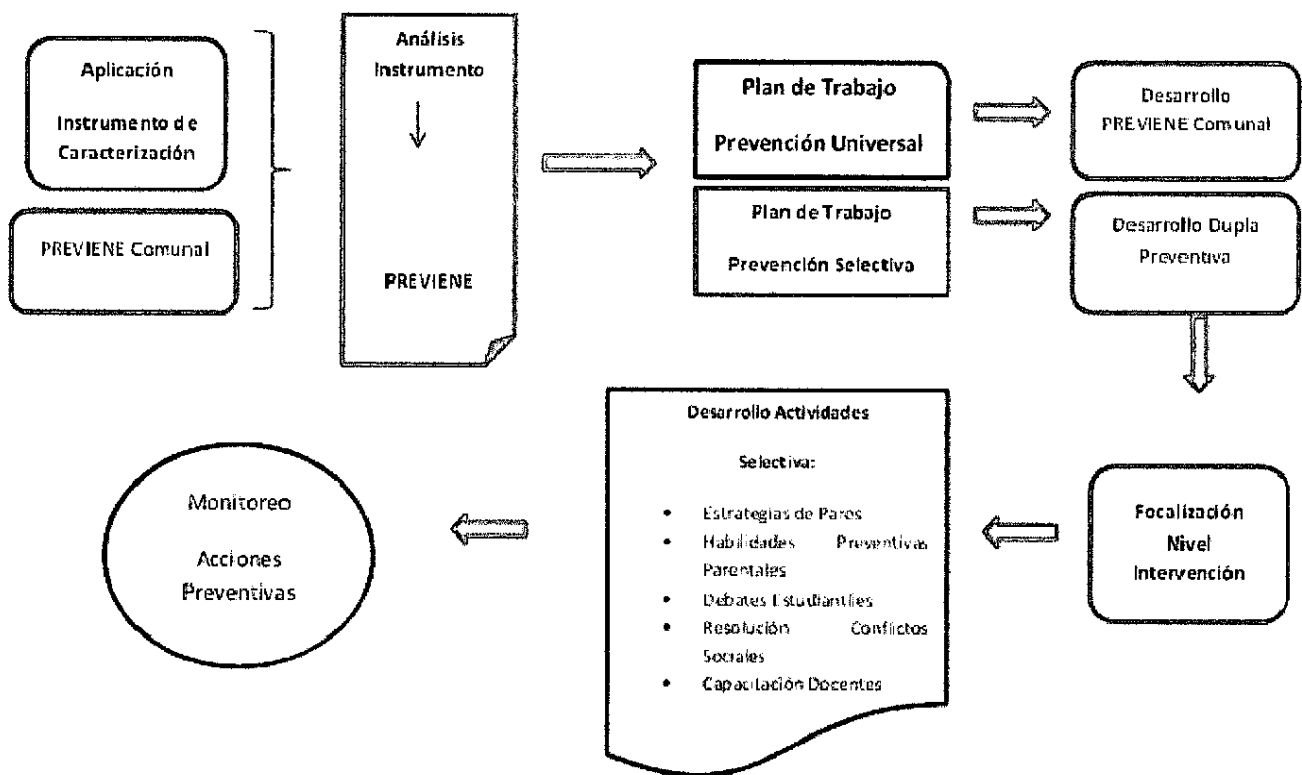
Aplicación

Instrumento de Caracterización

PREVIENE Comunal

Análisis Instrumento

PREVIENE

Plan de Trabajo

Prevención Universal

Plan de Trabajo

Prevención Selectiva

Desarrollo PREVIENE Comunal

Desarrollo Dupla Preventiva

Focalización Nivel Intervención

Desarrollo Actividades

Selectiva:

- Estrategias de Pares
- Habilidades Preventivas Parentales
- Debates Estudiantiles
- Resolución Conflictos Sociales
- Capacitación Docentes

Monitoreo

Acciones Preventivas